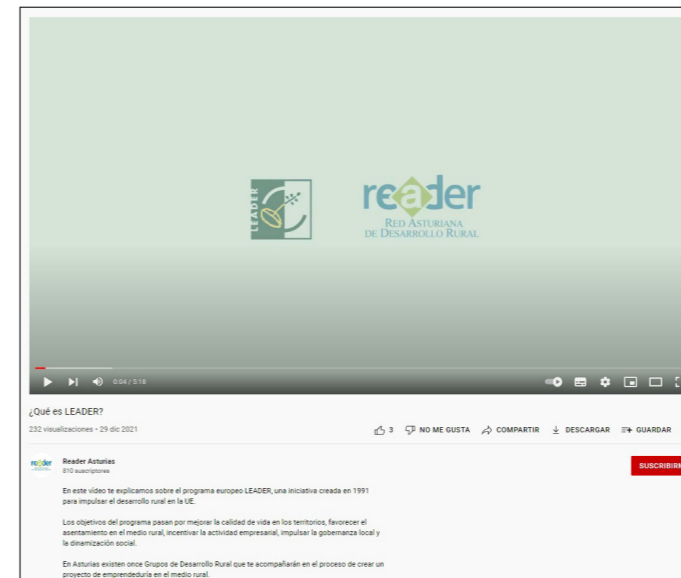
LEADER

reader
RED ASTURIANA
DE DESARROLLO RURAL

0:04 / 5:18

¿Qué es LEADER?

232 visualizaciones • 29 dic 2021

3 NO ME GUSTA COMPARTIR DESCARGAR GUARDAR

reader

Reader Asturias
810 suscriptores

SUSCRIBIRM

En este vídeo te explicamos sobre el programa europeo LEADER, una iniciativa creada en 1991 para impulsar el desarrollo rural en la UE.

Los objetivos del programa pasan por mejorar la calidad de vida en los territorios, favorecer el asentamiento en el medio rural, incentivar la actividad empresarial, impulsar la gobernanza local y la dinamización social.

En Asturias existen once Grupos de Desarrollo Rural que te acompañarán en el proceso de crear un proyecto de emprendeduría en el medio rural.